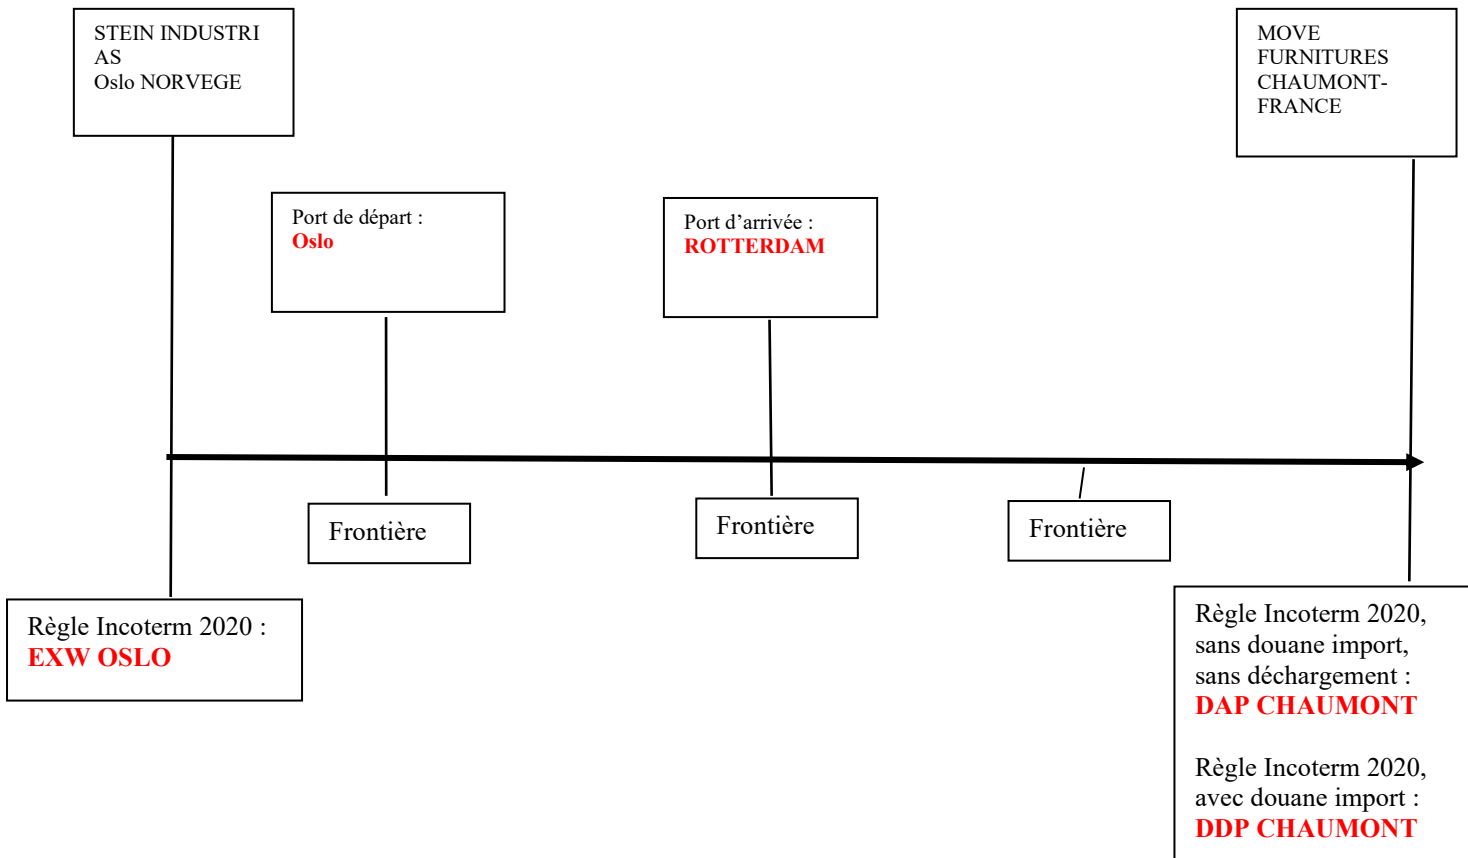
STEIN INDUSTRI AS
Oslo NORVEGE

MOVE FURNITURES CHAUMONT-FRANCE

Port de départ :
Oslo

Port d’arrivée :
ROTTERDAM

Frontière

Frontière

Frontière

Règle Incoterm 2020 :
EXW OSLO

Règle Incoterm 2020, sans douane import, sans déchargement :
DAP CHAUMONT

Règle Incoterm 2020, avec douane import :
DDP CHAUMONT